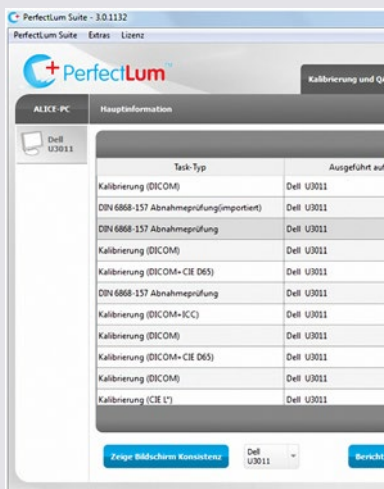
PerfectLum Suite - 3.0.1132
PerfectLum Suite Extras Lizenz

PerfectLum™

Kalibrierung und Q

ALICE-PC

Hauptinformation

Dell U3011

| Task-Typ | Ausgeführt au |
|---|---|
| Kalibrierung (DICOM) | Dell U3011 |
| DIN 6868-157 Abnahmeprüfung(importiert) | Dell U3011 |
| DIN 6868-157 Abnahmeprüfung | Dell U3011 |
| Kalibrierung (DICOM) | Dell U3011 |
| Kalibrierung (DICOM+CIE D65) | Dell U3011 |
| DIN 6868-157 Abnahmeprüfung | Dell U3011 |
| Kalibrierung (DICOM+ICC) | Dell U3011 |
| Kalibrierung (DICOM) | Dell U3011 |
| Kalibrierung (DICOM+CIE D65) | Dell U3011 |
| Kalibrierung (DICOM) | Dell U3011 |
| Kalibrierung (CIE L*) | Dell U3011 |

Zeige Bildschirm Konsistenz

Dell U3011

Bericht